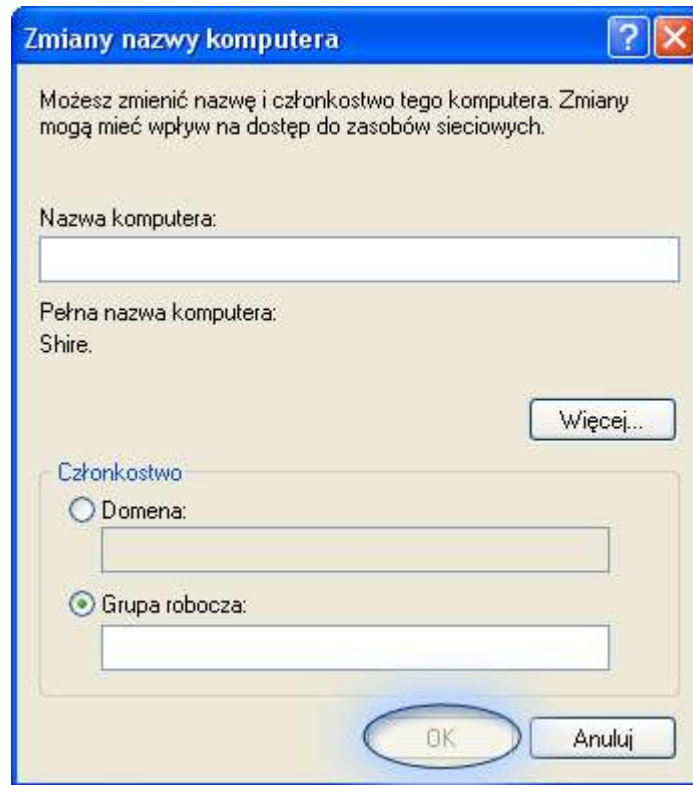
Zmiany nazwy komputera

Możesz zmienić nazwę i członkostwo tego komputera. Zmiany mogą mieć wpływ na dostęp do zasobów sieciowych.

Nazwa komputera:

Pełna nazwa komputera:
Shire.

Więcej...

Członkostwo

Domena:

Grupa robocza:

OK

Anuluj